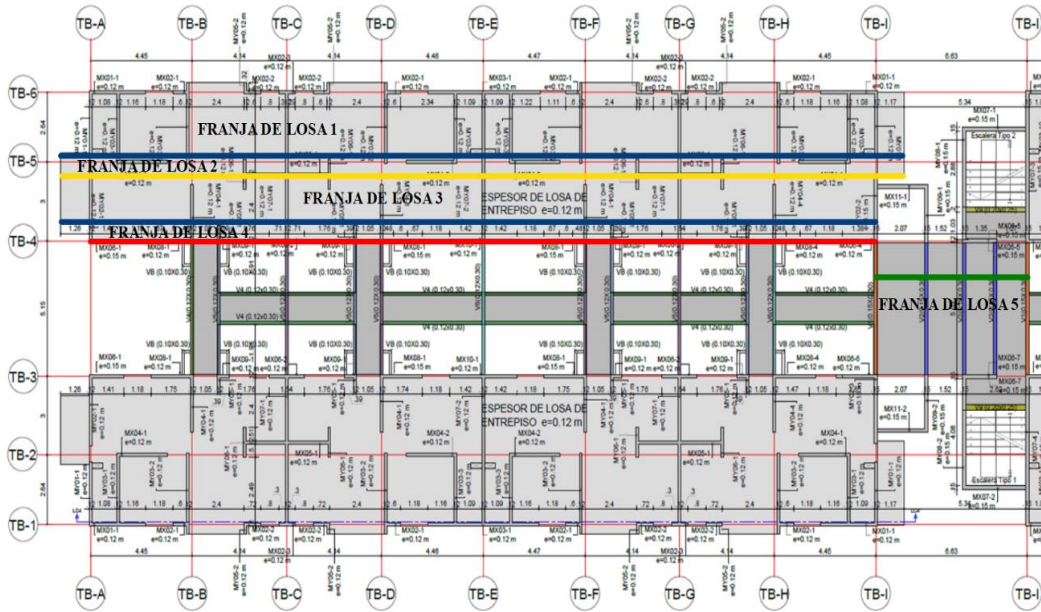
TB-A
TB-B
TB-C
TB-D
TB-E
TB-F
TB-G
TB-H
TB-I
TB-J

TB-6
TB-5
TB-4
TB-3
TB-2
TB-1

4.45
4.34
4.46
4.47
4.34
4.45
6.63

FRANJA DE LOSA 1
FRANJA DE LOSA 2
FRANJA DE LOSA 3
FRANJA DE LOSA 4
FRANJA DE LOSA 5

ESPESOR DE LOSA DE ENTREPISO e=0.12 m
ESPESOR DE LOSA DE ENTREPISO e=0.12 m

MX01-1 e=0.12 m
MX02-1 e=0.12 m
MX02-2 e=0.12 m
MX03-1 e=0.12 m
MX06-1 e=0.15 m
MX08-1 e=0.15 m
MX09-1 e=0.12 m
MX10-1 e=0.15 m
MX04-1 e=0.12 m
MX04-2 e=0.12 m
MX11-1 e=0.15 m
MX11-2 e=0.15 m
MX07-1 e=0.15 m
MX07-2 e=0.15 m

VB (0.10X0.30)
V4 (0.12x0.30)

Escalera Tipo 2
Escalera Tipo 1

5.34
5.15
2.64
2.07